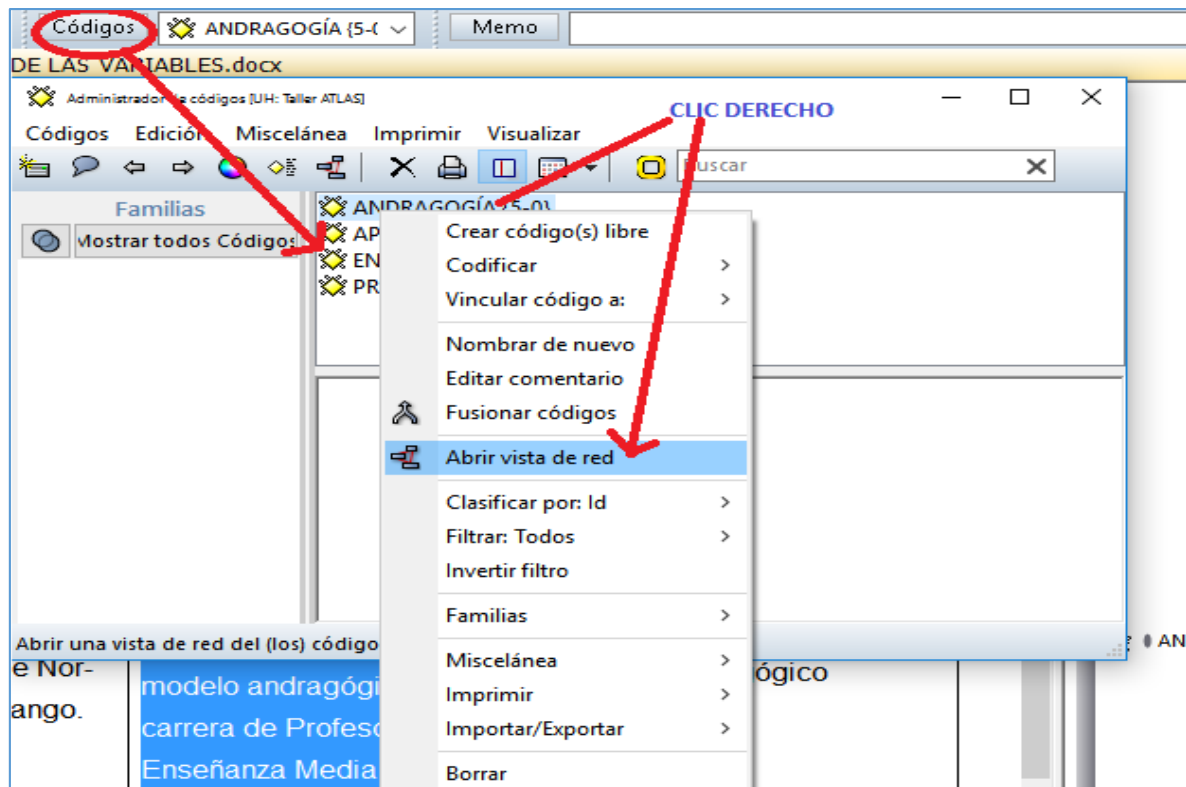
Códigos | ANDRAGOGÍA {5-( | Memo

DE LAS VARIABLES.docx

Administrador de códigos [UH: Taller ATLAS]

CLIC DERECHO

Códigos Edición Miscelánea Imprimir Visualizar

Buscar

Familias

Mostrar todos Códigos

ANDRAGOGÍA {5-0}
AP
EN
PR

Crear código(s) libre
Codificar
Vincular código a:
Nombrar de nuevo
Editar comentario
Fusionar códigos
Abrir vista de red
Clasificar por: Id
Filtrar: Todos
Invertir filtro
Familias
Miscelánea
Imprimir
Importar/Exportar
Borrar

Abrir una vista de red del (los) código

AN

e Nor-
ango.

modelo andragógi
carrera de Profeso
Enseñanza Media

ógico